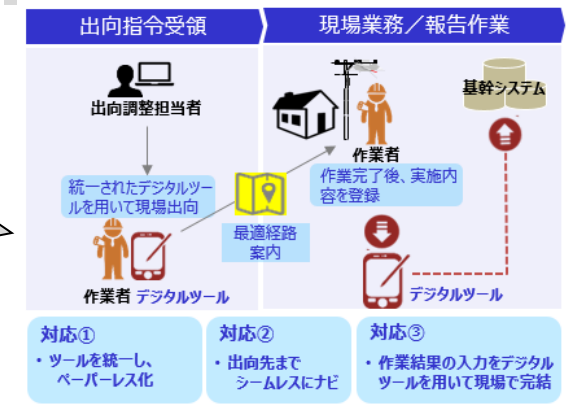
出向指令受領

現場業務／報告作業

出向調整担当者

統一されたデジタルツールを用いて現場出向

作業者　デジタルツール

最適経路案内

作業者

作業完了後、実施内容を登録

基幹システム

デジタルツール

対応①
・ツールを統一し、ペーパーレス化

対応②
・出向先までシームレスにナビ

対応③
・作業結果の入力をデジタルツールを用いて現場で完結